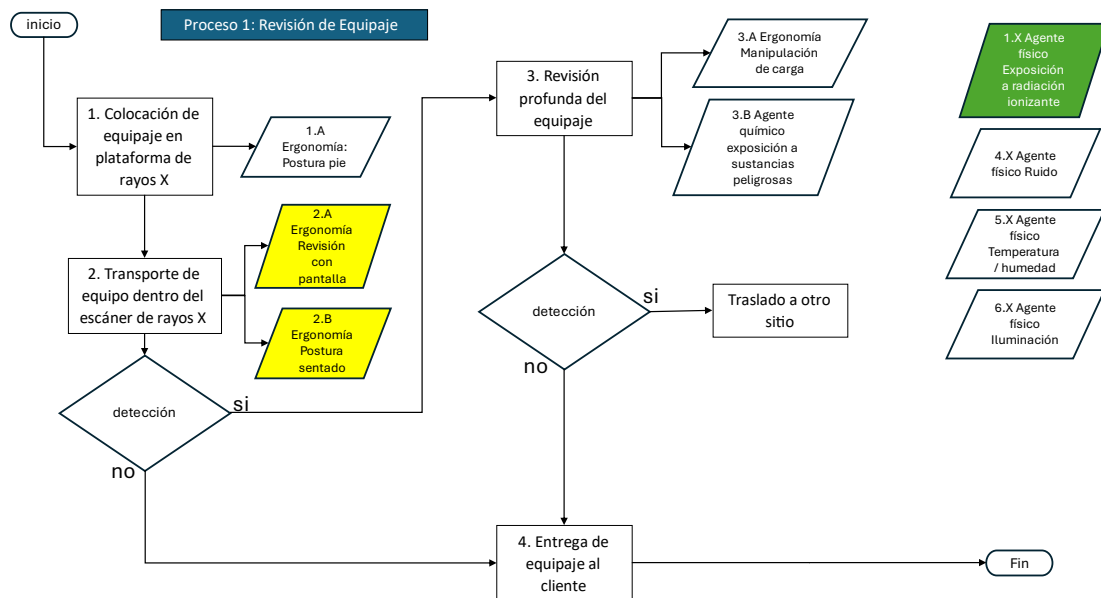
inicio

Proceso 1: Revisión de Equipaje

1. Colocación de equipaje en plataforma de rayos X

1.A Ergonomía: Postura pie

2. Transporte de equipo dentro del escáner de rayos X

2.A Ergonomía Revisión con pantalla

2.B Ergonomía Postura sentado

detección

si

no

3. Revisión profunda del equipaje

3.A Ergonomía Manipulación de carga

3.B Agente químico exposición a sustancias peligrosas

detección

si

no

Traslado a otro sitio

4. Entrega de equipaje al cliente

Fin

1.X Agente físico Exposición a radiación ionizante

4.X Agente físico Ruido

5.X Agente físico Temperatura / humedad

6.X Agente físico Iluminación